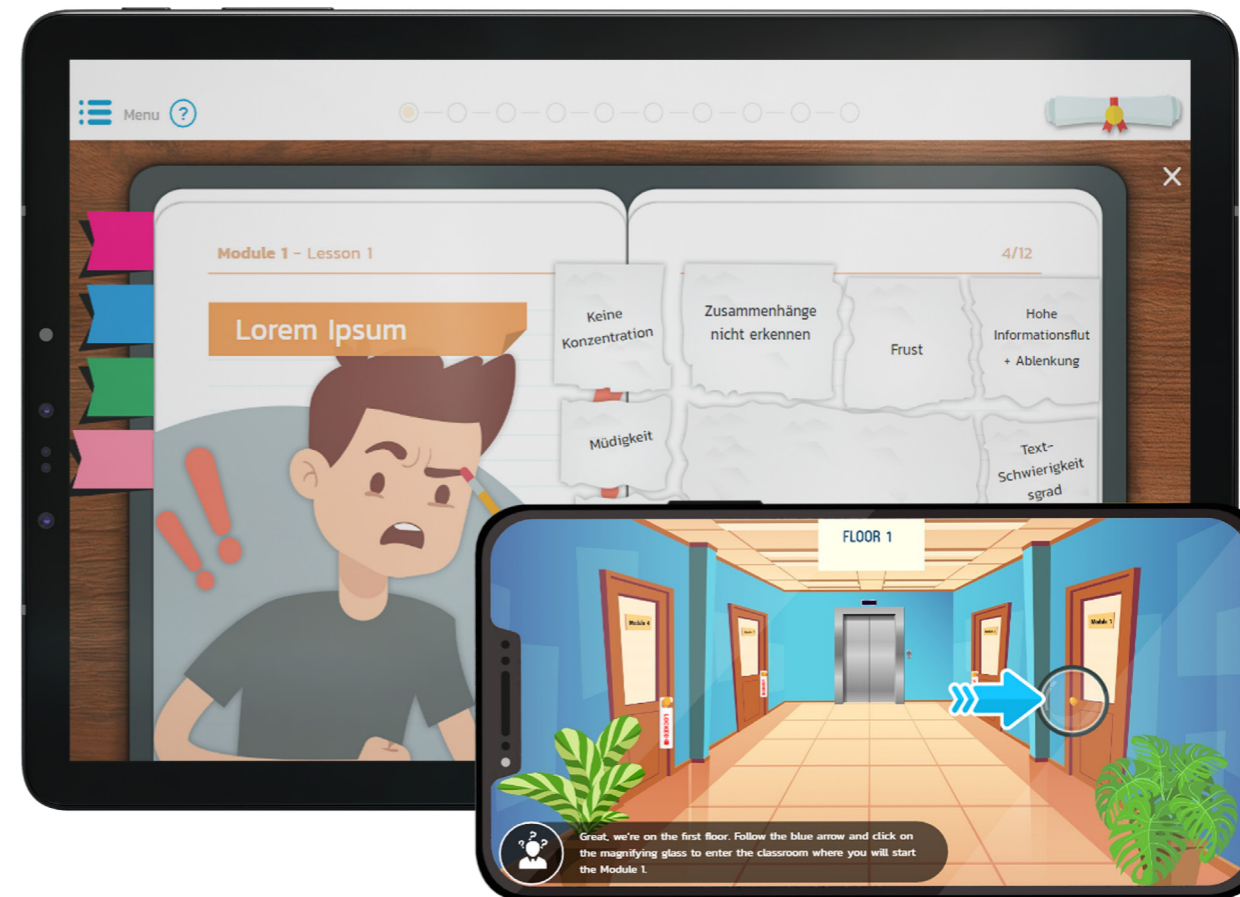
Menu ?

Module 1 - Lesson 1

4/12

Lorem Ipsum

Keine Konzentration

Zusammenhänge nicht erkennen

Frust

Hohe Informationsflut + Ablenkung

Müdigkeit

Text-Schwierigkeitsgrad

FLOOR 1

Module 4

Module 1

LOCKER

Great, we're on the first floor. Follow the blue arrow and click on the magnifying glass to enter the classroom where you will start the Module 1.